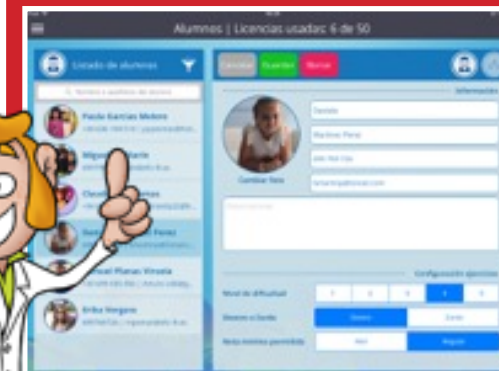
Alumnos | Licencias usadas: 6 de 50

Listado de alumnos

Nombre y apellidos del alumno

Paula Garcías Molero

Miguel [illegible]

Clau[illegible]

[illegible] Perez

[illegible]el Planas Virosta

Erika Vergara

Cancelar Guardar Borrar

Información

Daniela

Martínez Pérez

Cambiar foto

Configuración ejercicios

Nivel de dificultad

1 2 3 4 5

Número a Sumar

Nota mínima permitida